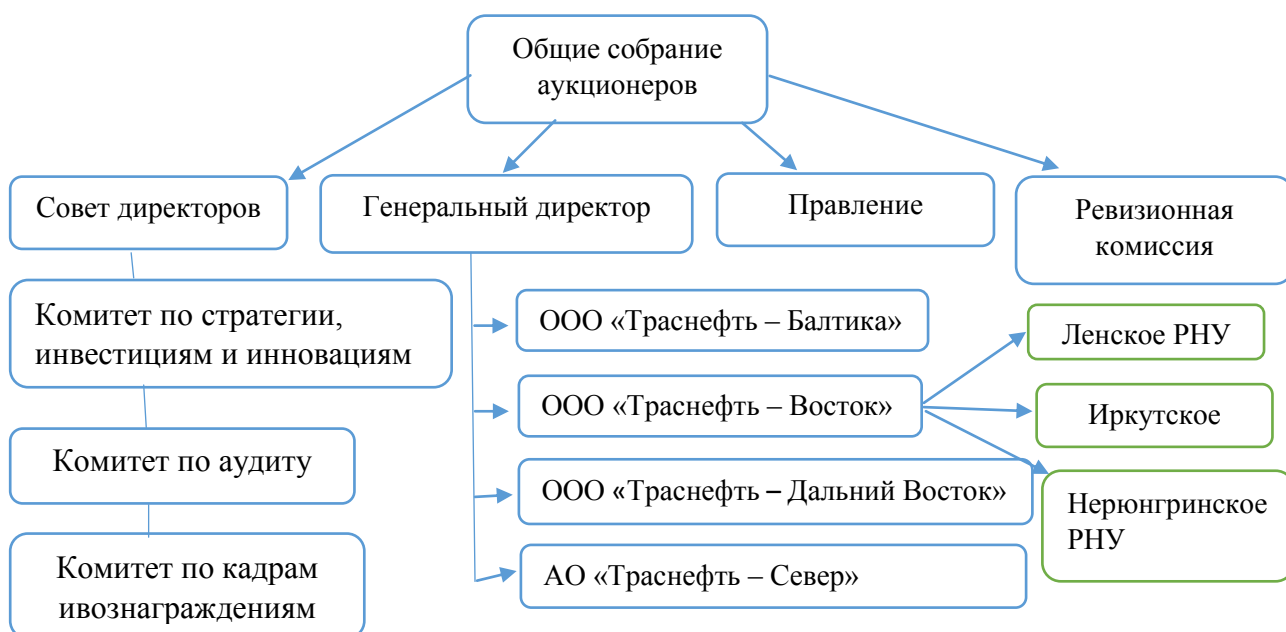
Общие собрание аукционеров

Совет директоров

Генеральный директор

Правление

Ревизионная комиссия

Комитет по стратегии, инвестициям и инновациям

Комитет по аудиту

Комитет по кадрам ивознаграждениям

ООО «Траснефть – Балтика»

ООО «Траснефть – Восток»

ООО «Траснефть – Дальний Восток»

АО «Траснефть – Север»

Ленское РНУ

Иркутское

Нерюнгринское РНУ